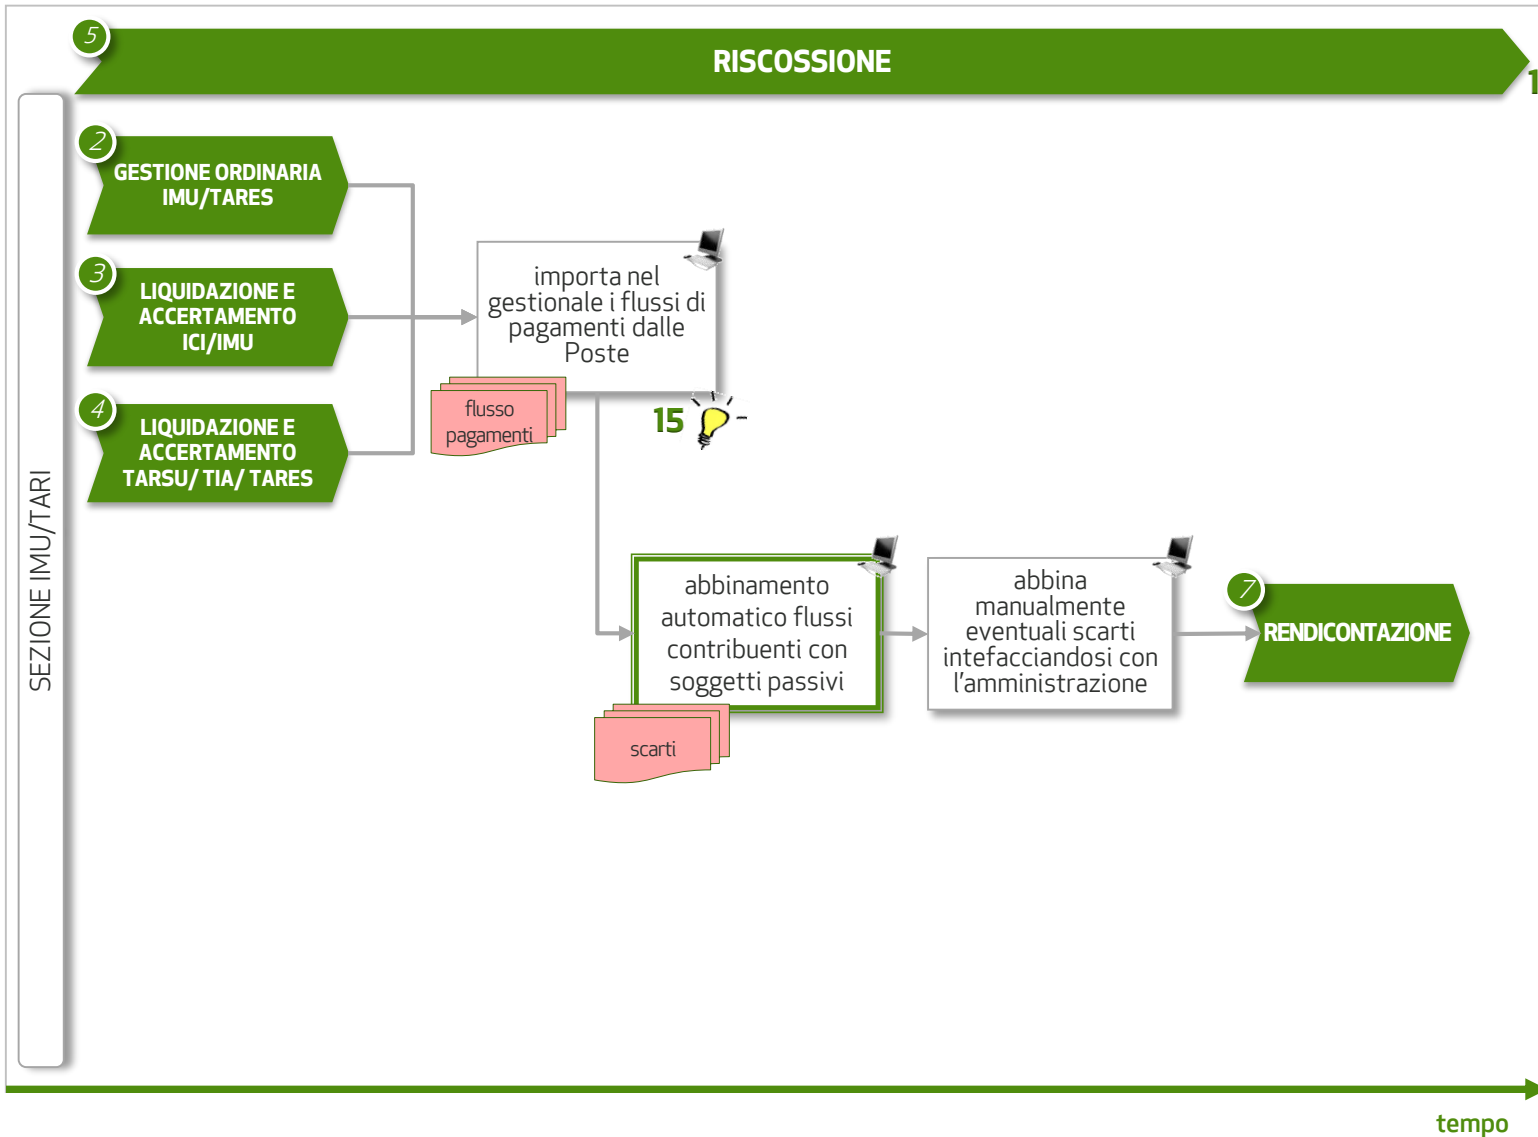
5

RISCOSSIONE

1

SEZIONE IMU/TARI

2

GESTIONE ORDINARIA IMU/TARES

3

LIQUIDAZIONE E ACCERTAMENTO ICI/IMU

4

LIQUIDAZIONE E ACCERTAMENTO TARSU/ TIA/ TARES

importa nel gestionale i flussi di pagamenti dalle Poste

flusso pagamenti

15

abbinamento automatico flussi contribuenti con soggetti passivi

scarti

abbina manualmente eventuali scarti intefacciandosi con l'amministrazione

7

RENDICONTAZIONE

tempo